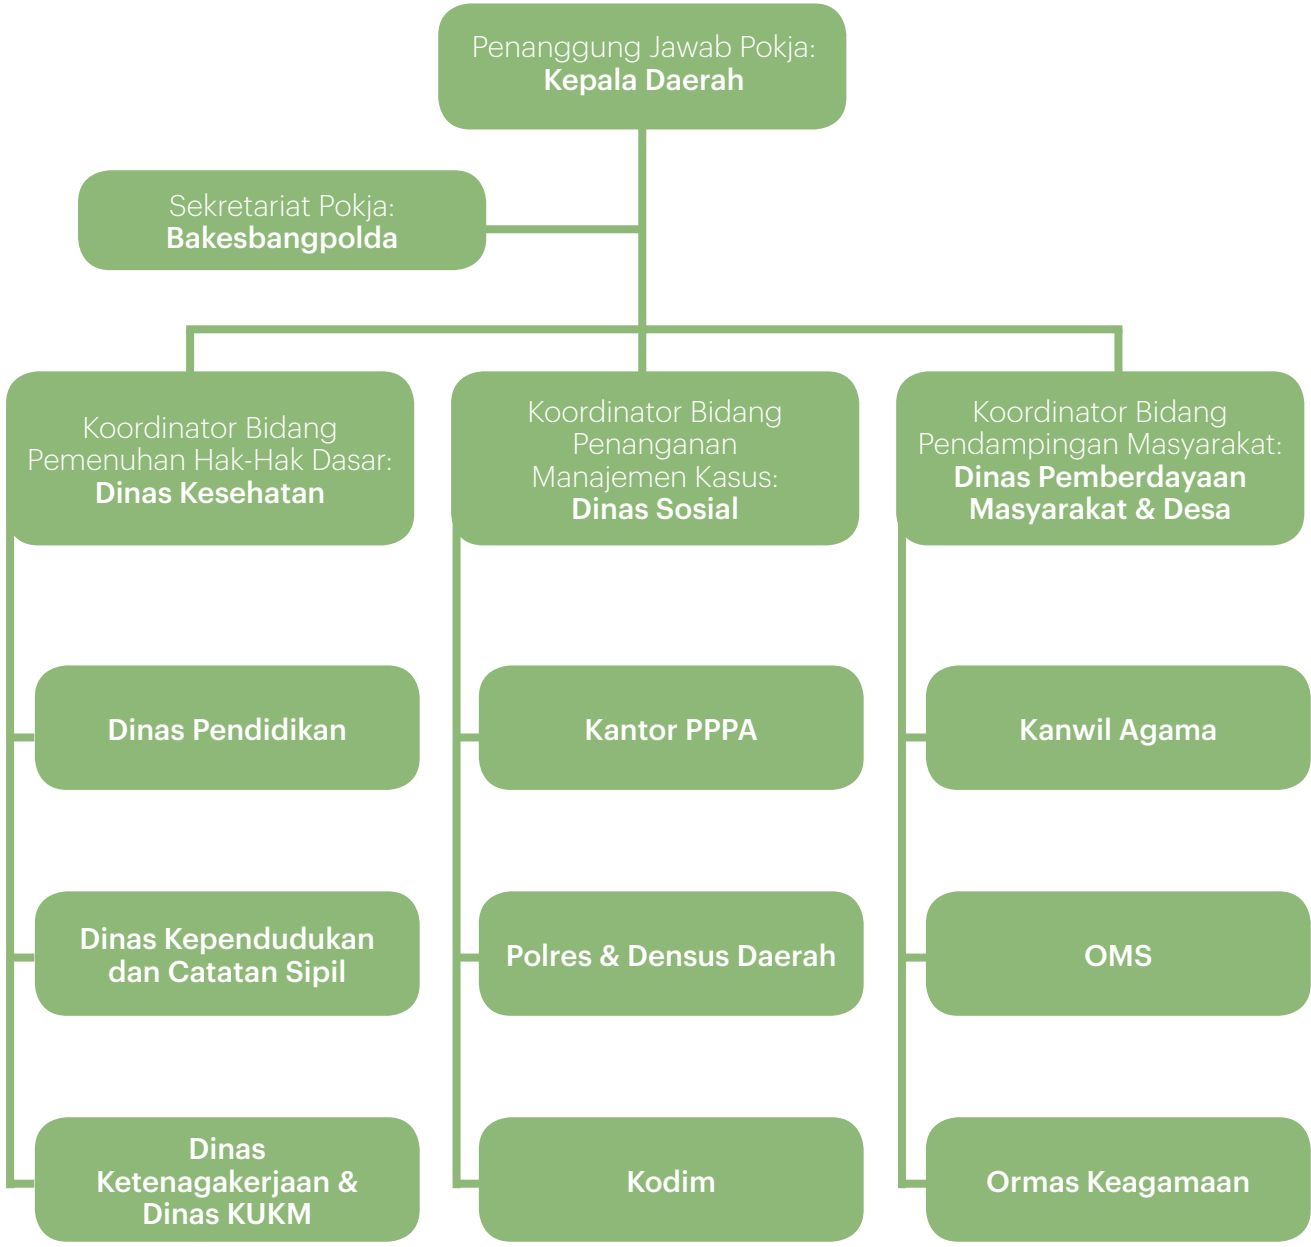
Penanggung Jawab Pokja:
Kepala Daerah

Sekretariat Pokja:
Bakesbangpolda

Koordinator Bidang Pemenuhan Hak-Hak Dasar:
Dinas Kesehatan

Dinas Pendidikan

Dinas Kependudukan dan Catatan Sipil

Dinas Ketenagakerjaan & Dinas KUKM

Koordinator Bidang Penanganan Manajemen Kasus:
Dinas Sosial

Kantor PPPA

Polres & Densus Daerah

Kodim

Koordinator Bidang Pendampingan Masyarakat:
Dinas Pemberdayaan Masyarakat & Desa

Kanwil Agama

OMS

Ormas Keagamaan